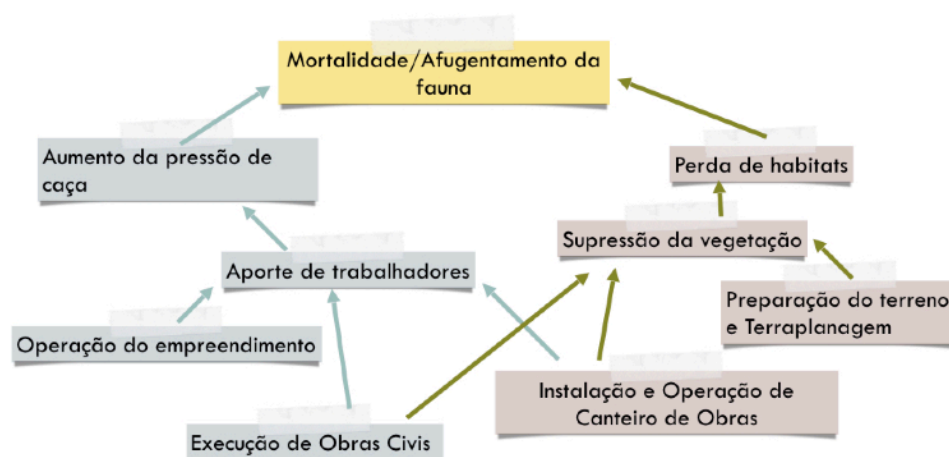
Mortalidade/Afugentamento da fauna

Aumento da pressão de caça

Perda de habitats

Supressão da vegetação

Aporte de trabalhadores

Preparação do terreno e Terraplanagem

Operação do empreendimento

Instalação e Operação de Canteiro de Obras

Execução de Obras Civis